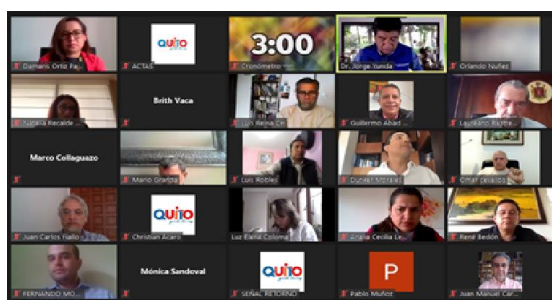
Damaris Ortiz Pa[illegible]

QUITO

ACTAS

3:00

Cronómetro

Dr. Jorge Yunda

Orlando Núñez

Natalia Recalde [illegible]

Brith Vaca

Luis Reina Ch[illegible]

Guillermo Abad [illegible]

Lauramaría Richar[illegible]

Marco Collaguazo

Mario Granda

Luis Robles

Dunker Morales

Omar Cevallos

Juan Carlos Fiallo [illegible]

QUITO

Christian Acaro

Luz Elena Coloma

Analía Cecilia Le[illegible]

René Bedón

FERNANDO MO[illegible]

Mónica Sandoval

QUITO

SEÑAL RETORNO

P

Pablo Muñoz

Juan Manuel Car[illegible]